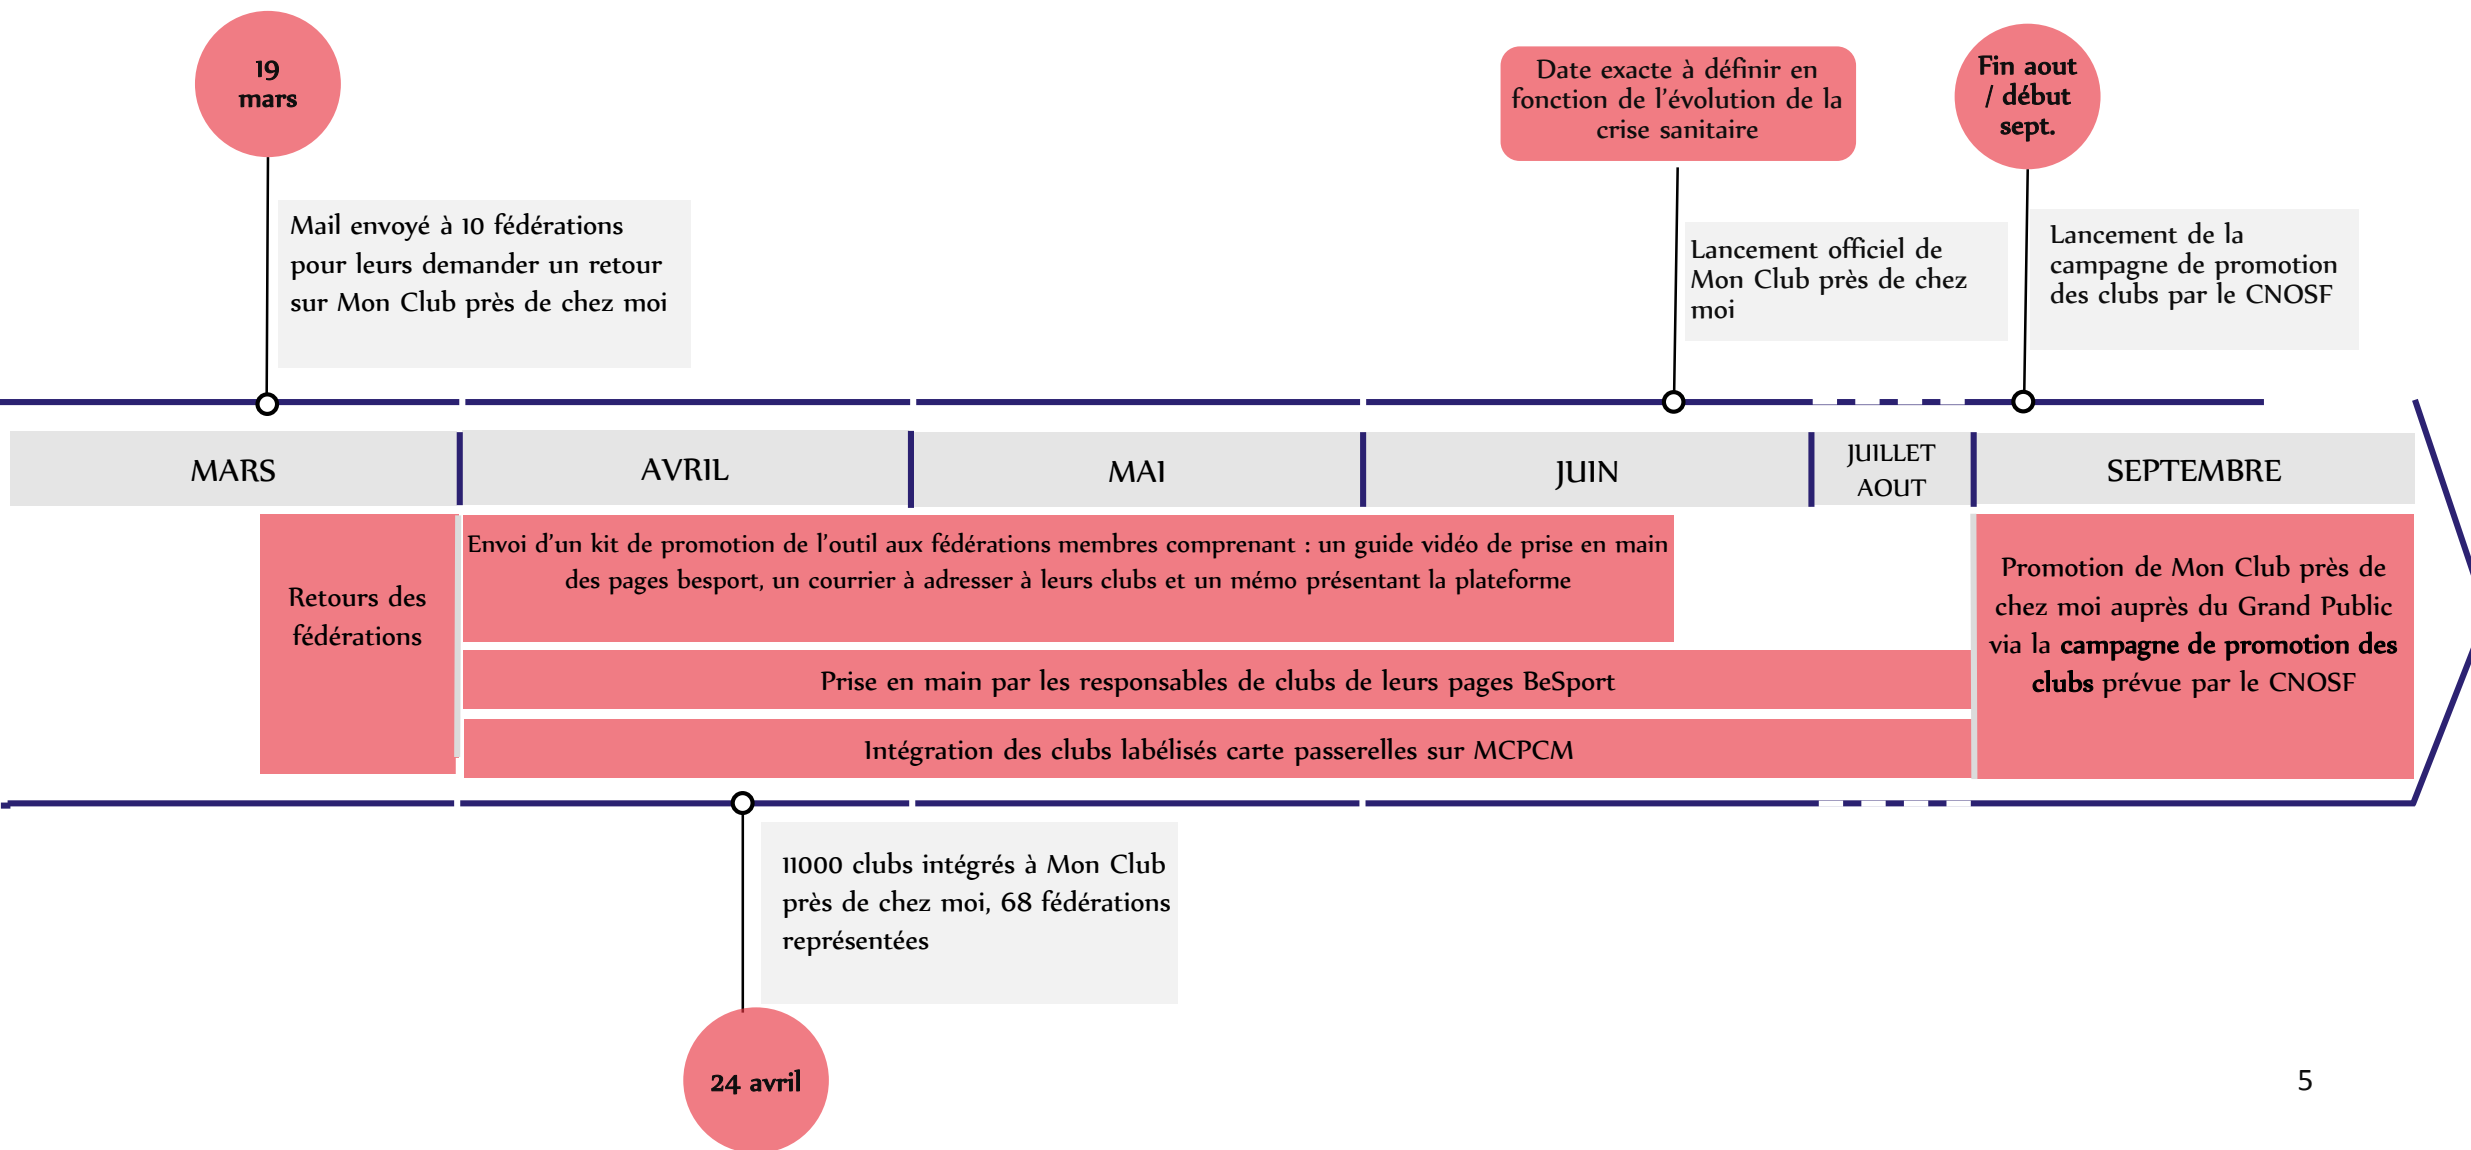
19 mars

Mail envoyé à 10 fédérations pour leurs demander un retour sur Mon Club près de chez moi

Date exacte à définir en fonction de l'évolution de la crise sanitaire

Lancement officiel de Mon Club près de chez moi

Fin aout / début sept.

Lancement de la campagne de promotion des clubs par le CNOSF

| MARS | AVRIL | MAI | JUIN | JUILLET AOUT | SEPTEMBRE |
|---|---|---|---|---|---|

Retours des fédérations

Envoi d'un kit de promotion de l'outil aux fédérations membres comprenant : un guide vidéo de prise en main des pages besport, un courrier à adresser à leurs clubs et un mémo présentant la plateforme

Prise en main par les responsables de clubs de leurs pages BeSport

Intégration des clubs labélisés carte passerelles sur MCPCM

Promotion de Mon Club près de chez moi auprès du Grand Public via la **campagne de promotion des clubs** prévue par le CNOSF

11000 clubs intégrés à Mon Club près de chez moi, 68 fédérations représentées

24 avril

5